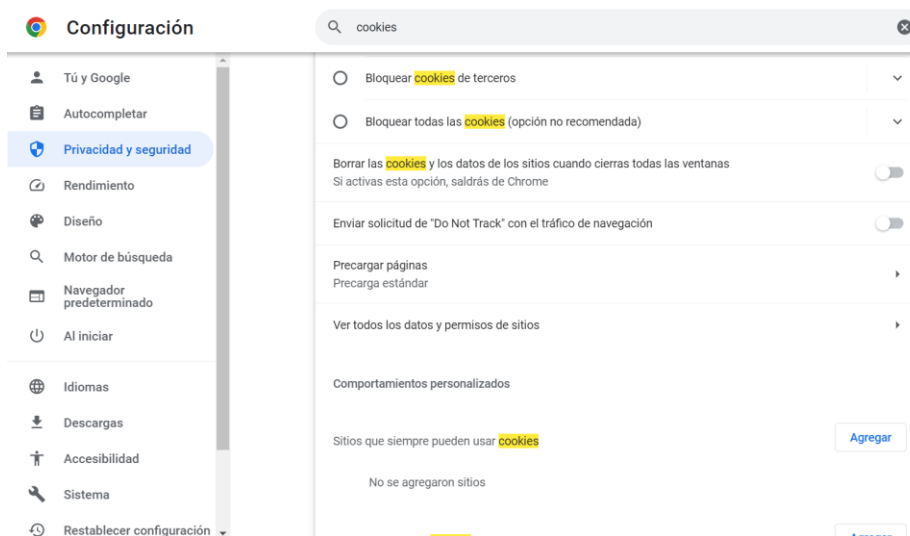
Configuración

cookies

Tú y Google
Autocompletar
Privacidad y seguridad
Rendimiento
Diseño
Motor de búsqueda
Navegador predeterminado
Al iniciar

Idiomas
Descargas
Accesibilidad
Sistema
Restablecer configuración

Bloquear cookies de terceros

Bloquear todas las cookies (opción no recomendada)

Borrar las cookies y los datos de los sitios cuando cierras todas las ventanas
Si activas esta opción, saldrás de Chrome

Enviar solicitud de "Do Not Track" con el tráfico de navegación

Precargar páginas
Precarga estándar

Ver todos los datos y permisos de sitios

Comportamientos personalizados

Sitios que siempre pueden usar cookies

Agregar

No se agregaron sitios

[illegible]

Agregar